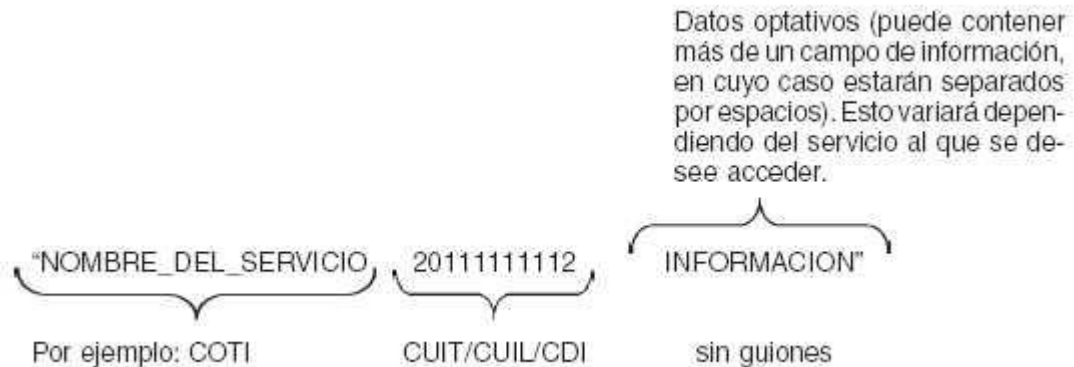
Datos optativos (puede contener más de un campo de información, en cuyo caso estarán separados por espacios). Esto variará dependiendo del servicio al que se desee acceder.

"NOMBRE_DEL_SERVICIO 20111111112 INFORMACION"

Por ejemplo: COTI

CUIT/CUIL/CDI sin guiones